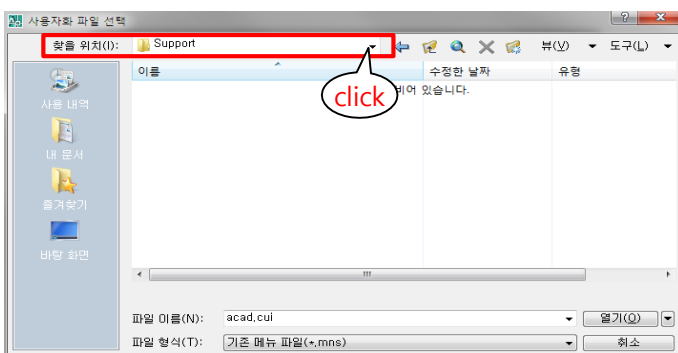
사용자화 파일 선택
? ✕
찾는 위치(I): Support
뷰(V) 도구(L)
사용 내역
내 문서
즐겨찾기
바탕 화면
이름
수정한 날짜
유형
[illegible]비어 있습니다.
click
파일 이름(N): acad.cui
열기(O)
파일 형식(T): 기존 메뉴 파일(*.mns)
취소